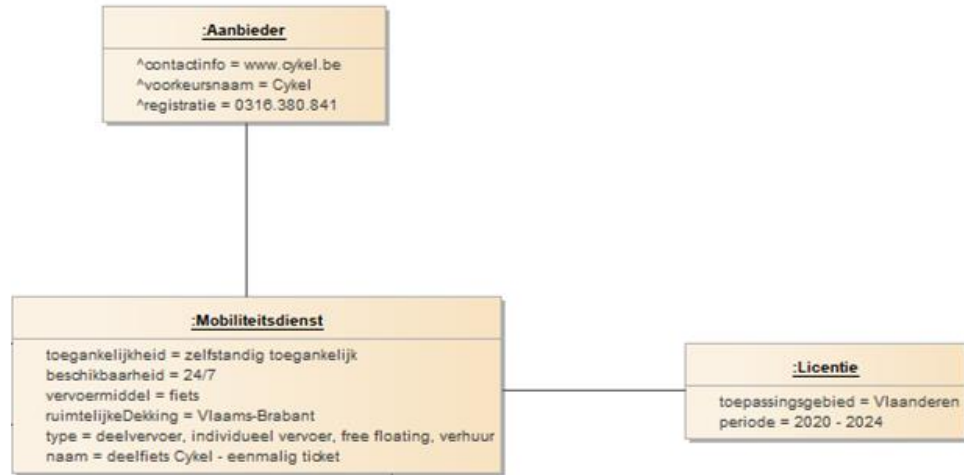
:Aanbieder

^contactinfo = www.cykel.be
^voorkeursnaam = Cykel
^registratie = 0316.380.841

:Mobiliteitsdienst

toegankelijkheid = zelfstandig toegankelijk
beschikbaarheid = 24/7
vervoermiddel = fiets
ruimtelijkeDekking = Vlaams-Brabant
type = deelvervoer, individueel vervoer, free floating, verhuur
naam = deelfiets Cykel - eenmalig ticket

:Licentie

toepassingsgebied = Vlaanderen
periode = 2020 - 2024